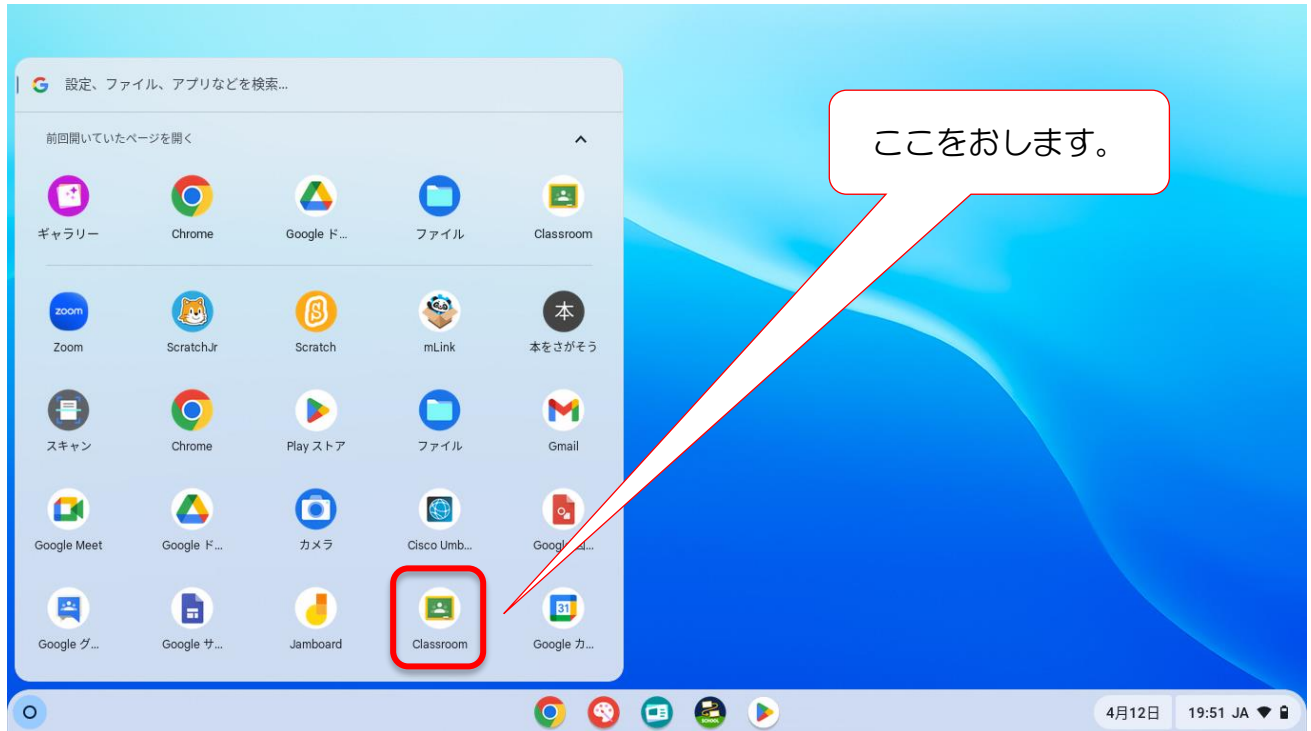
設定、ファイル、アプリなどを検索...

前回開いていたページを開く

ギャラリー
Chrome
Google ド...
ファイル
Classroom

Zoom
ScratchJr
Scratch
mLink
本をさがそう

スキャン
Chrome
Play ストア
ファイル
Gmail

Google Meet
Google ド...
カメラ
Cisco Umb...
Googl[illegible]

Google グ...
Google サ...
Jamboard
Classroom
Google カ...

ここをおします。

4月12日
19:51 JA